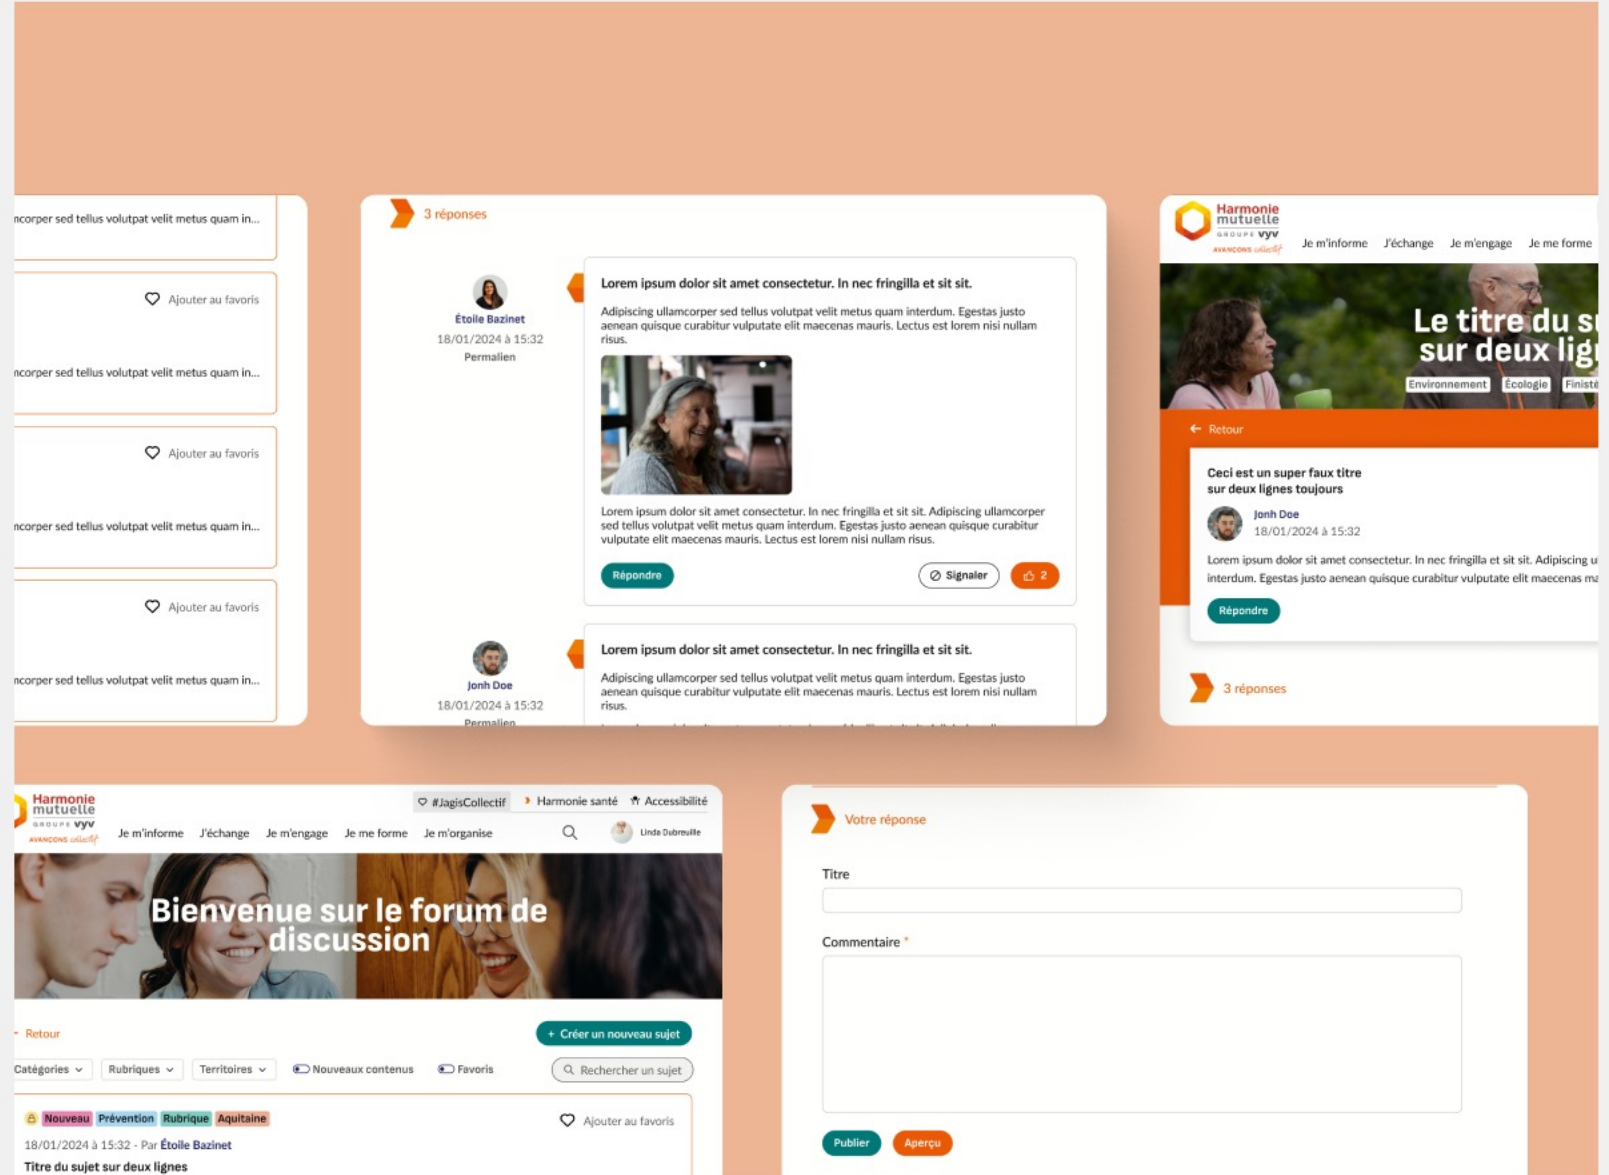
ncorper sed tellus volutpat velit metus quam in...

Ajouter au favoris

ncorper sed tellus volutpat velit metus quam in...

Ajouter au favoris

ncorper sed tellus volutpat velit metus quam in...

Ajouter au favoris

ncorper sed tellus volutpat velit metus quam in...

3 réponses

Étoile Bazinet
18/01/2024 à 15:32
Permalien

Lorem ipsum dolor sit amet consectetur. In nec fringilla et sit sit.

Adipiscing ullamcorper sed tellus volutpat velit metus quam interdum. Egestas justo aenean quisque curabitur vulputate elit maecenas mauris. Lectus est lorem nisi nullam risus.

Lorem ipsum dolor sit amet consectetur. In nec fringilla et sit sit. Adipiscing ullamcorper sed tellus volutpat velit metus quam interdum. Egestas justo aenean quisque curabitur vulputate elit maecenas mauris. Lectus est lorem nisi nullam risus.

Répondre

Signaler

2

Jonh Doe
18/01/2024 à 15:32
Permalien

Lorem ipsum dolor sit amet consectetur. In nec fringilla et sit sit.

Adipiscing ullamcorper sed tellus volutpat velit metus quam interdum. Egestas justo aenean quisque curabitur vulputate elit maecenas mauris. Lectus est lorem nisi nullam risus.

Harmonie mutuelle GROUPE VYV AVANÇONS collectif

Je m'informe J'échange Je m'engage Je me forme

Le titre du s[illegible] sur deux lig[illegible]

Environnement Écologie Finisté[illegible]

Retour

Ceci est un super faux titre sur deux lignes toujours

Jonh Doe
18/01/2024 à 15:32

Lorem ipsum dolor sit amet consectetur. In nec fringilla et sit sit. Adipiscing u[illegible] interdum. Egestas justo aenean quisque curabitur vulputate elit maecenas ma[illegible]

Répondre

3 réponses

Harmonie mutuelle GROUPE VYV AVANÇONS collectif

#JagisCollectif Harmonie santé Accessibilité

Je m'informe J'échange Je m'engage Je me forme Je m'organise

Linda Dubreuille

Bienvenue sur le forum de discussion

Retour

+ Créer un nouveau sujet

Catégories Rubriques Territoires Nouveaux contenus Favoris

Rechercher un sujet

Nouveau Prévention Rubrique Aquitaine

Ajouter au favoris

18/01/2024 à 15:32 - Par Étoile Bazinet

Titre du sujet sur deux lignes

Votre réponse

Titre

Commentaire *

Publier Aperçu